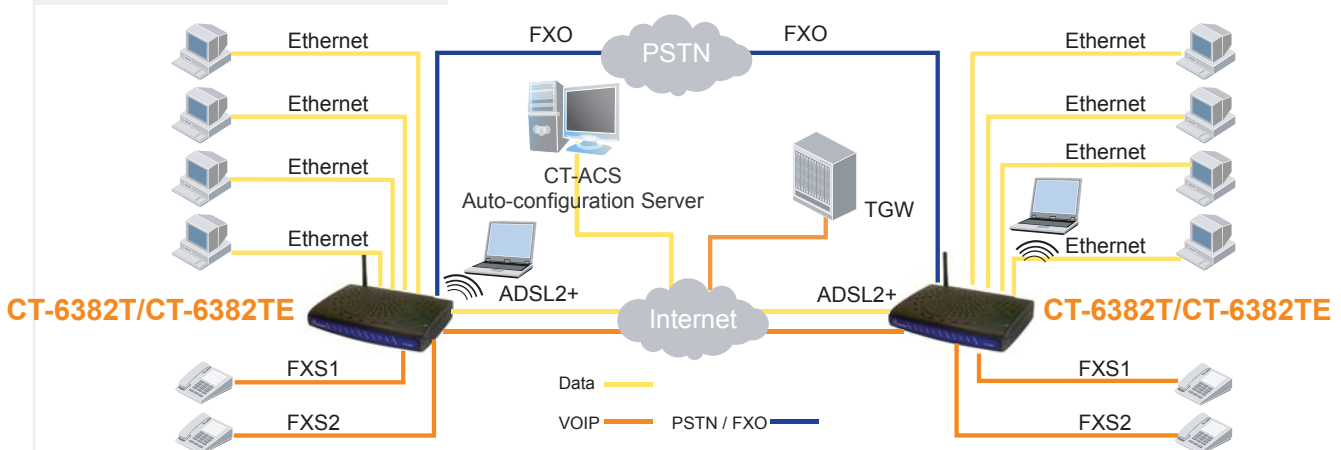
FXO
PSTN
FXO

Ethernet
Ethernet
Ethernet
Ethernet

CT-ACS
Auto-configuration Server

TGW

Ethernet
Ethernet
Ethernet
Ethernet

CT-6382T/CT-6382TE
ADSL2+
Internet
ADSL2+
CT-6382T/CT-6382TE

FXS1
FXS2

Data
VOIP
PSTN / FXO

FXS1
FXS2